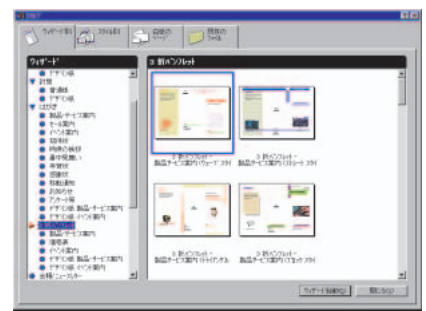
ウィザード
ウィザード(W) スタイル(S) 白紙のページ 既存のファイル
3. 新パンフレット
デザイン集
封筒
普通紙
デザイン集
はがき
製品・サービス案内
セール案内
イベント案内
招待状
移転の挨拶
暑中見舞い
年賀状
団体名
移転通知
お知らせ
アンケート用
デザイン集 製品・サービス案内
デザイン集 イベント案内
新パンフレット
製品・サービス案内
価格表
イベント案内
デザイン集 製品・サービス案内
デザイン集 イベント案内
会報・ニュースレター
3. 新パンフレット - 製品・サービス案内(ウェーブ) スタイル
3. 新パンフレット - 製品・サービス案内(ストリーク) スタイル
3. 新パンフレット - 製品・サービス案内(ライン) スタイル
3. 新パンフレット - 製品・サービス案内(ブロック) スタイル
ウィザードを開始(S) 閉じる(C)